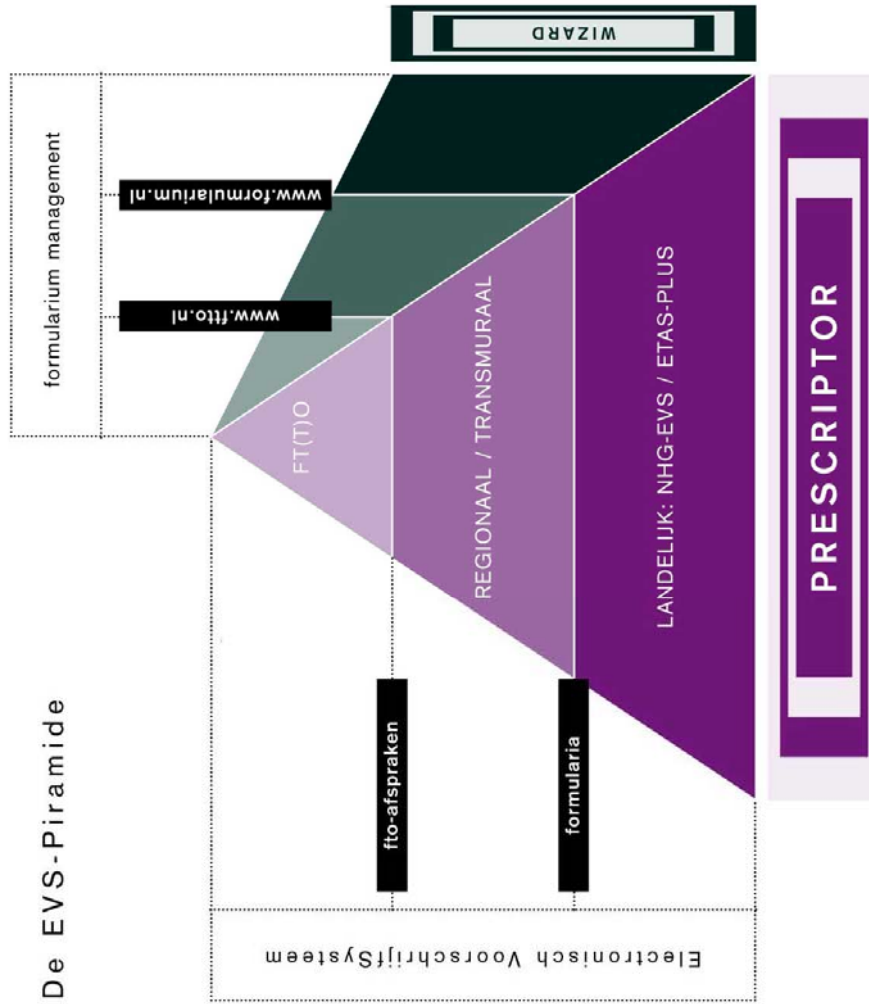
De EVS-Piramide

formularium management

www.formularium.nl

www.ftto.nl

WIZARD

FT(T)O

REGIONAAL / TRANSMURAAL

LANDELIJK: NHG-EVS / ETAS-PLUS

PRESCRIPTOR

fto-afspraken

formularia

Electronisch VoorschrijfSysteem